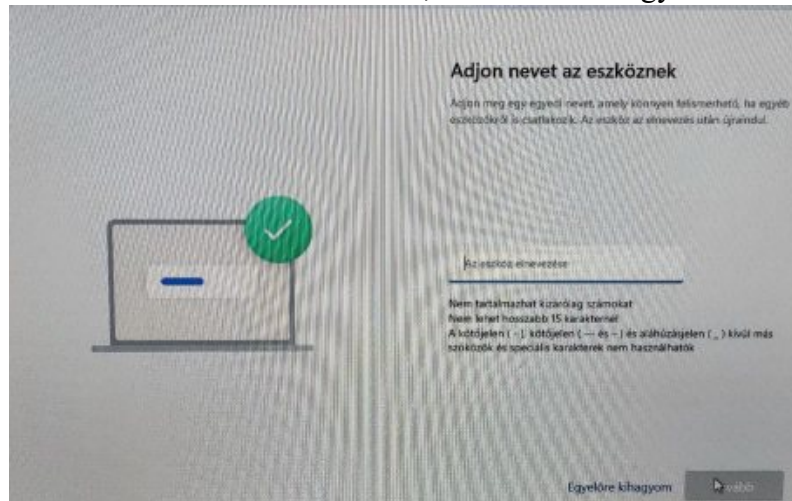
Adjon nevet az eszköznek

Adjon meg egy egyedi nevet, amely könnyen felismerhető, ha egyéb eszközökről is csatlakozik. Az eszköz az elnevezés után újraindul.

Az eszköz elnevezése

Nem tartalmazhat kizárólag számokat
Nem lehet hosszabb 15 karakternél
A kötőjelen ( - ), kötőjelen ( — és – ) és aláhúzásjelen ( _ ) kívül más szóközök és speciális karakterek nem használhatók

Egyelőre kihagyom

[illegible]